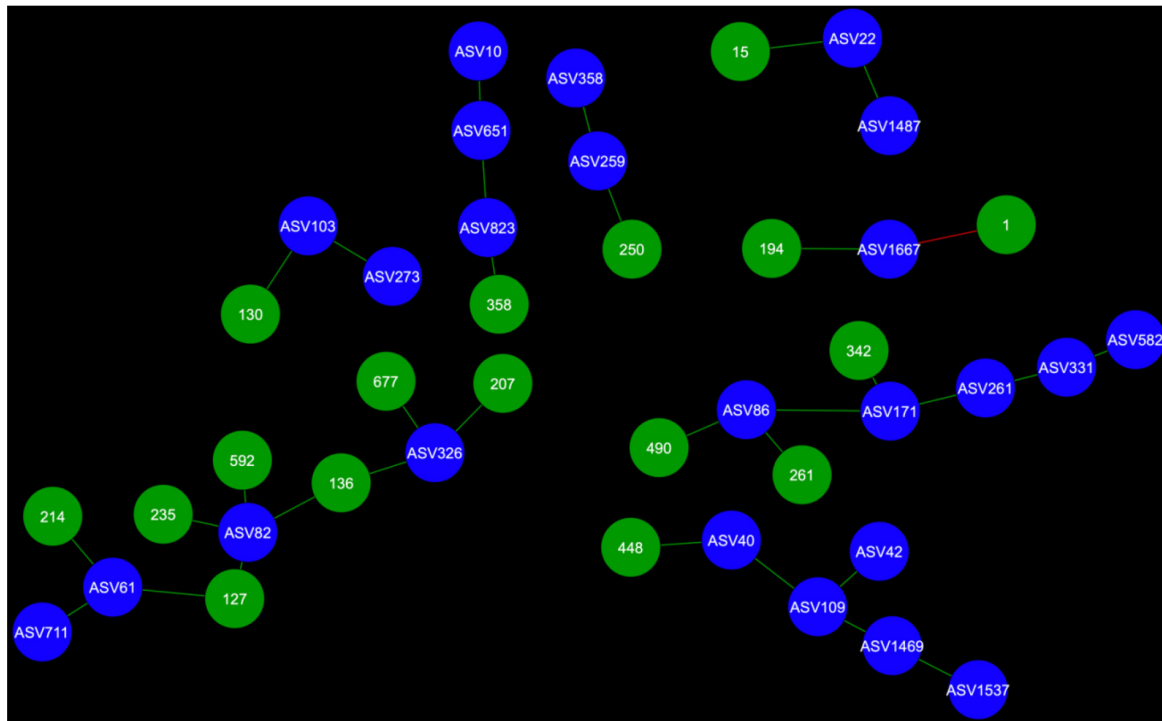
ASV10
ASV358
15
ASV22
ASV651
ASV259
ASV1487
ASV103
ASV823
250
194
ASV1667
1
ASV273
130
358
342
ASV582
ASV331
677
207
ASV261
ASV86
ASV171
490
592
ASV326
261
136
214
235
ASV82
448
ASV40
ASV42
ASV61
127
ASV109
ASV711
ASV1469
ASV1537